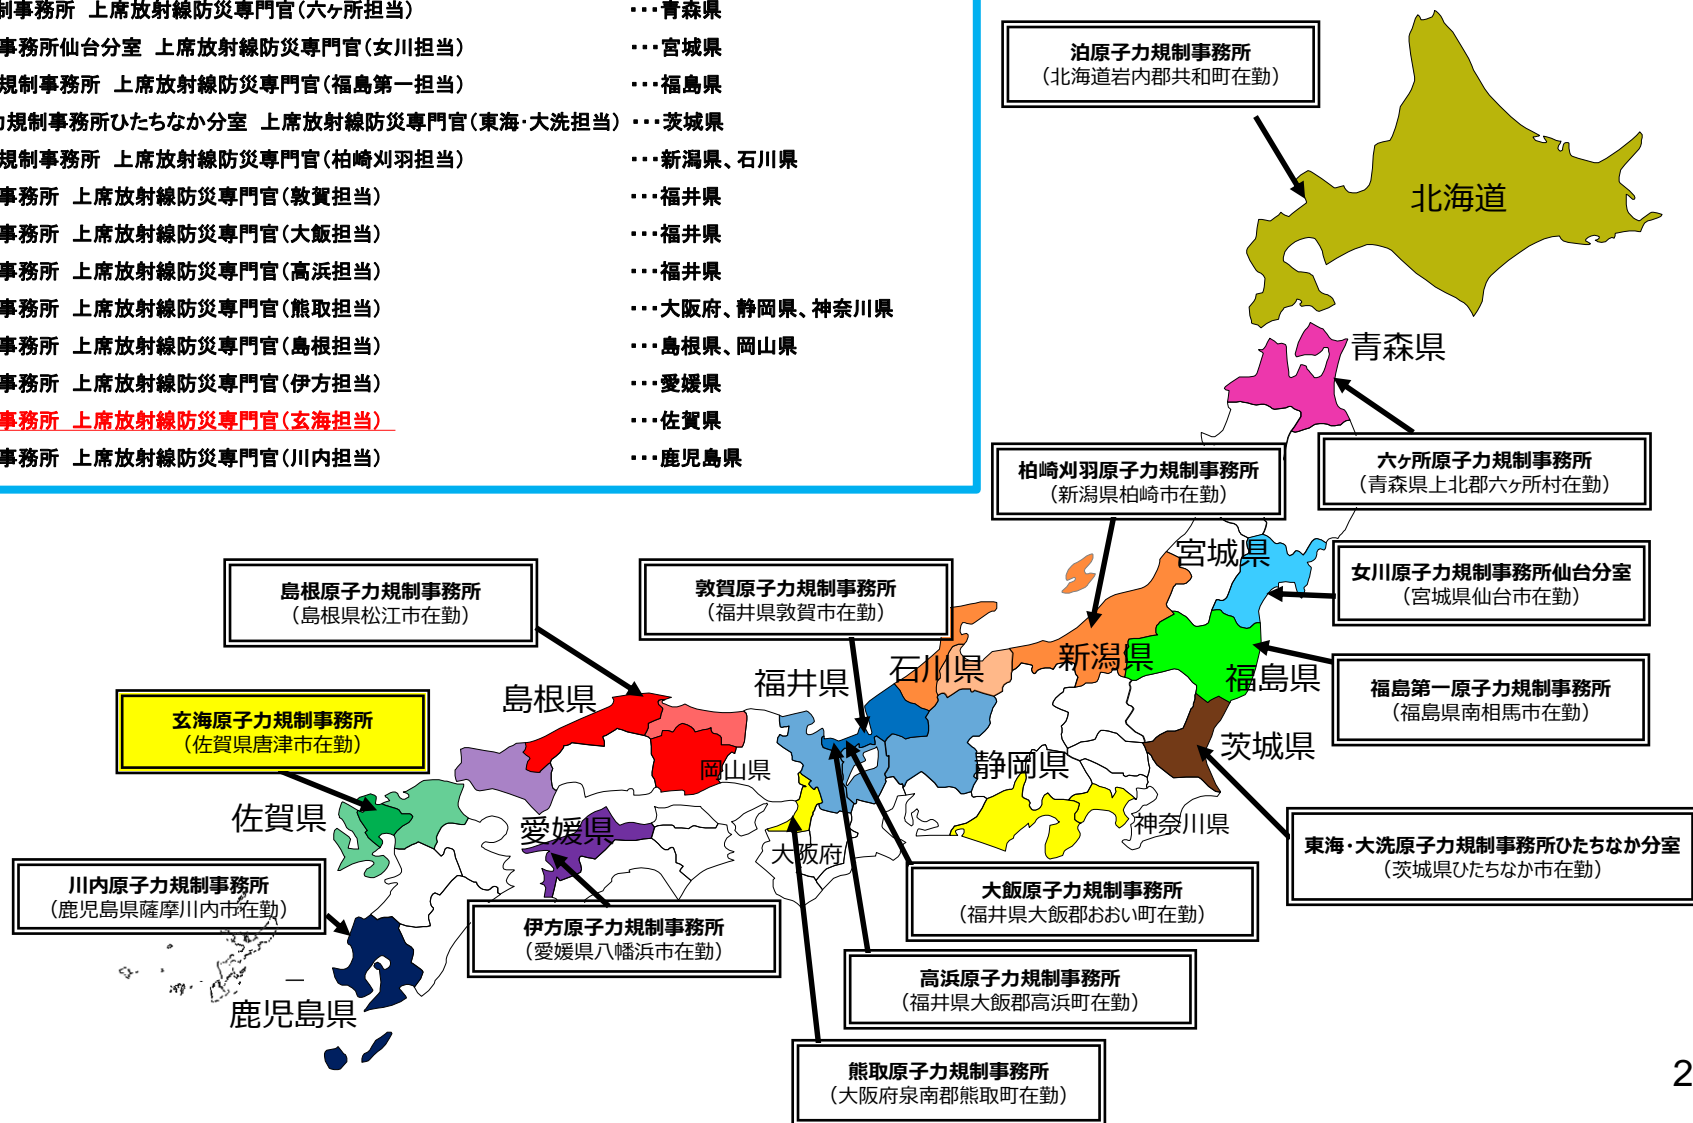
制事務所 上席放射線防災専門官(六ヶ所担当) ・・・青森県
事務所仙台分室 上席放射線防災専門官(女川担当) ・・・宮城県
規制事務所 上席放射線防災専門官(福島第一担当) ・・・福島県
規制事務所ひたちなか分室 上席放射線防災専門官(東海・大洗担当) ・・・茨城県
規制事務所 上席放射線防災専門官(柏崎刈羽担当) ・・・新潟県、石川県
事務所 上席放射線防災専門官(敦賀担当) ・・・福井県
事務所 上席放射線防災専門官(大飯担当) ・・・福井県
事務所 上席放射線防災専門官(高浜担当) ・・・福井県
事務所 上席放射線防災専門官(熊取担当) ・・・大阪府、静岡県、神奈川県
事務所 上席放射線防災専門官(島根担当) ・・・島根県、岡山県
事務所 上席放射線防災専門官(伊方担当) ・・・愛媛県
事務所 上席放射線防災専門官(玄海担当) ・・・佐賀県
事務所 上席放射線防災専門官(川内担当) ・・・鹿児島県

泊原子力規制事務所
(北海道岩内郡共和町在勤)

北海道

青森県

六ヶ所原子力規制事務所
(青森県上北郡六ヶ所村在勤)

柏崎刈羽原子力規制事務所
(新潟県柏崎市在勤)

宮城県

女川原子力規制事務所仙台分室
(宮城県仙台市在勤)

島根原子力規制事務所
(島根県松江市在勤)

敦賀原子力規制事務所
(福井県敦賀市在勤)

石川県

新潟県

福島県

福島第一原子力規制事務所
(福島県南相馬市在勤)

島根県

福井県

玄海原子力規制事務所
(佐賀県唐津市在勤)

岡山県

静岡県

茨城県

佐賀県

愛媛県

神奈川県

大阪府

東海・大洗原子力規制事務所ひたちなか分室
(茨城県ひたちなか市在勤)

川内原子力規制事務所
(鹿児島県薩摩川内市在勤)

大飯原子力規制事務所
(福井県大飯郡おおい町在勤)

伊方原子力規制事務所
(愛媛県八幡浜市在勤)

高浜原子力規制事務所
(福井県大飯郡高浜町在勤)

鹿児島県

熊取原子力規制事務所
(大阪府泉南郡熊取町在勤)

2